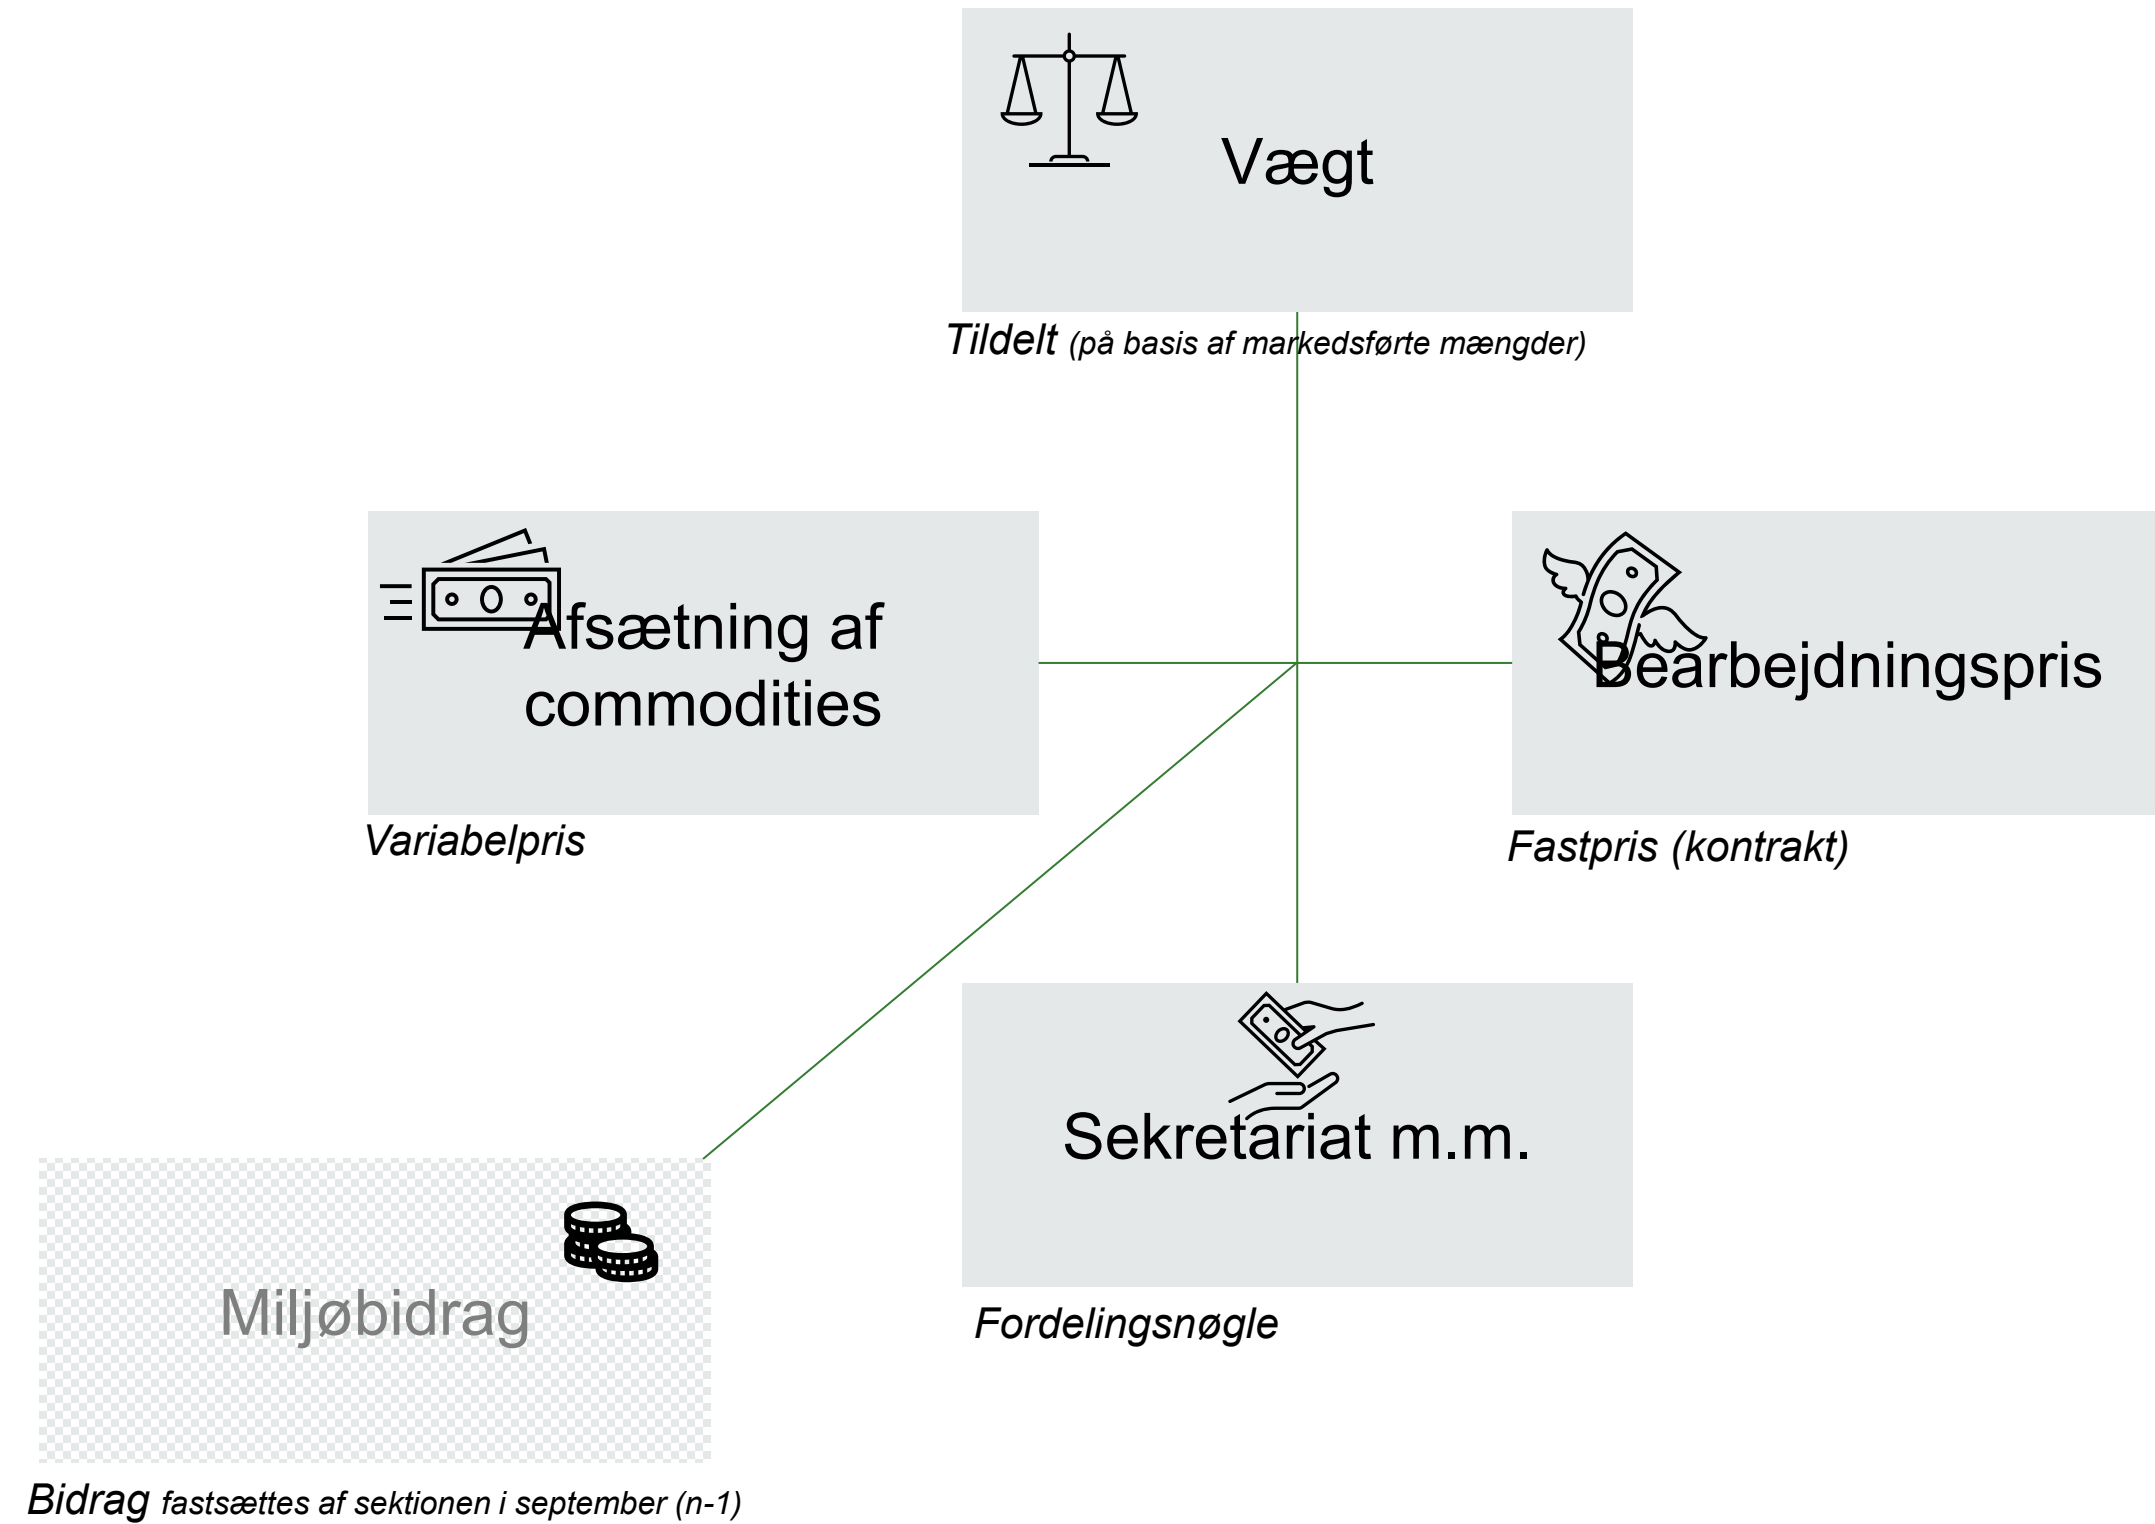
Vægt

Tildelt (på basis af markedsførte mængder)

Afsætning af commodities

Variabelpris

Bearbejdningspris

Fastpris (kontrakt)

Sekretariat m.m.

Fordelingsnøgle

Miljøbidrag

Bidrag fastsættes af sektionen i september (n-1)